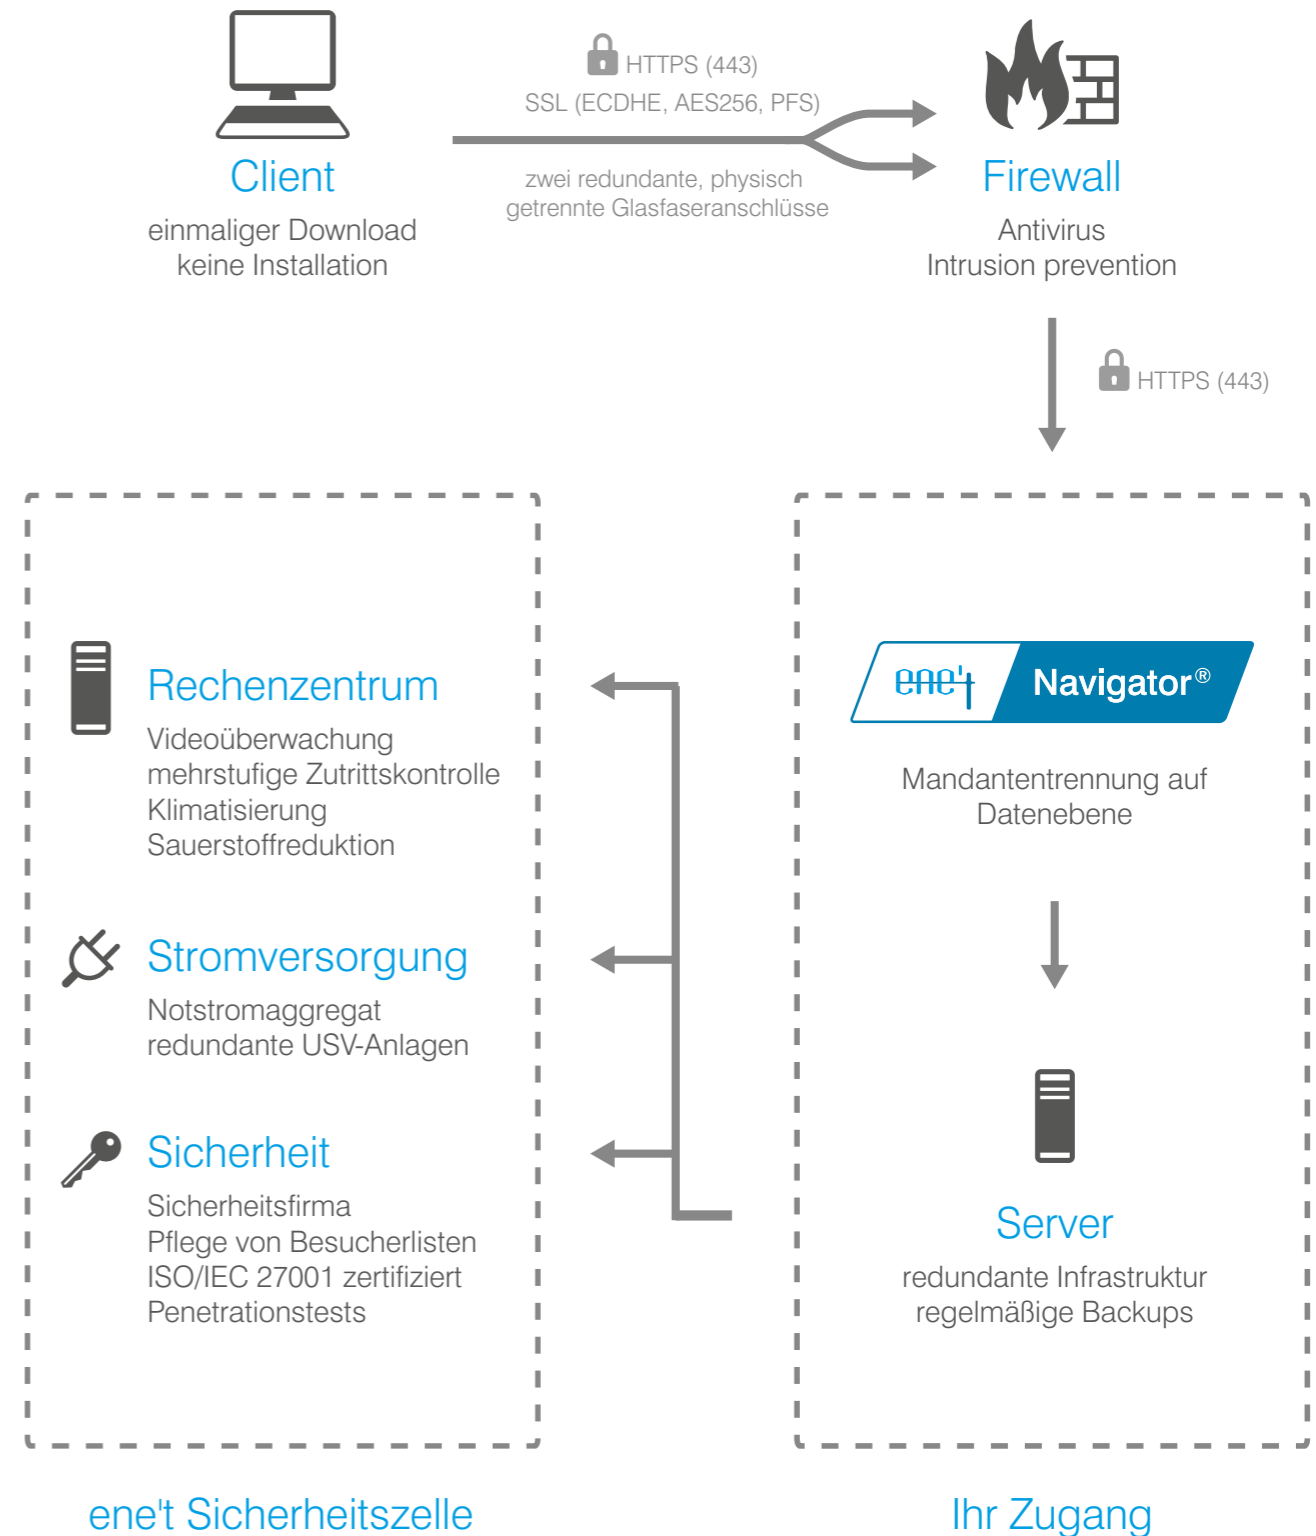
Client
einmaliger Download
keine Installation

HTTPS (443)
SSL (ECDHE, AES256, PFS)

zwei redundante, physisch getrennte Glasfaseranschlüsse

Firewall
Antivirus
Intrusion prevention

HTTPS (443)

Rechenzentrum
Videoüberwachung
mehrstufige Zutrittskontrolle
Klimatisierung
Sauerstoffreduktion

Stromversorgung
Notstromaggregat
redundante USV-Anlagen

Sicherheit
Sicherheitsfirma
Pflege von Besucherlisten
ISO/IEC 27001 zertifiziert
Penetrationstests

ene't Navigator®

Mandantentrennung auf Datenebene

Server
redundante Infrastruktur
regelmäßige Backups

ene't Sicherheitszelle

Ihr Zugang